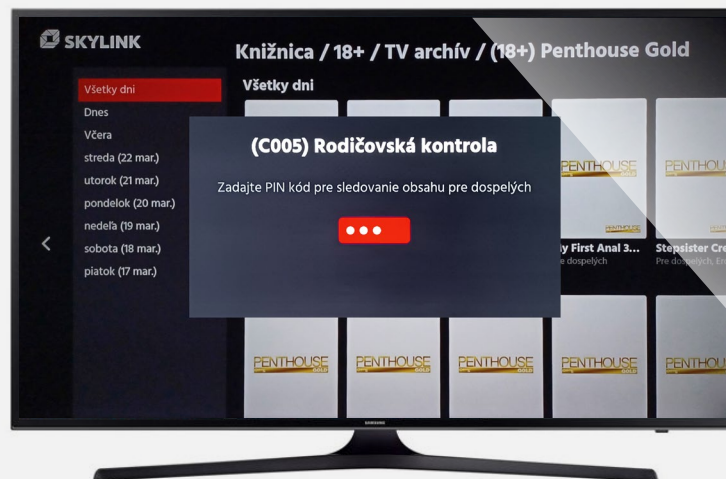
SKYLINK

Knižnica / 18+ / TV archív / (18+) Penthouse Gold

Všetky dni
Dnes
Včera
streda (22 mar.)
utorok (21 mar.)
pondelok (20 mar.)
nedeľa (19 mar.)
sobota (18 mar.)
piatok (17 mar.)

Všetky dni

(C005) Rodičovská kontrola

Zadajte PIN kód pre sledovanie obsahu pre dospelých

•••

PENTHOUSE
PENTHOUSE
y First Anal 3...
e dospelých
Stepsister Cr
Pre dospelých, E

PENTHOUSE GOLD
PENTHOUSE GOLD
PENTHOUSE GOLD
PENTHOUSE GOLD
PENTHOUSE

SAMSUNG